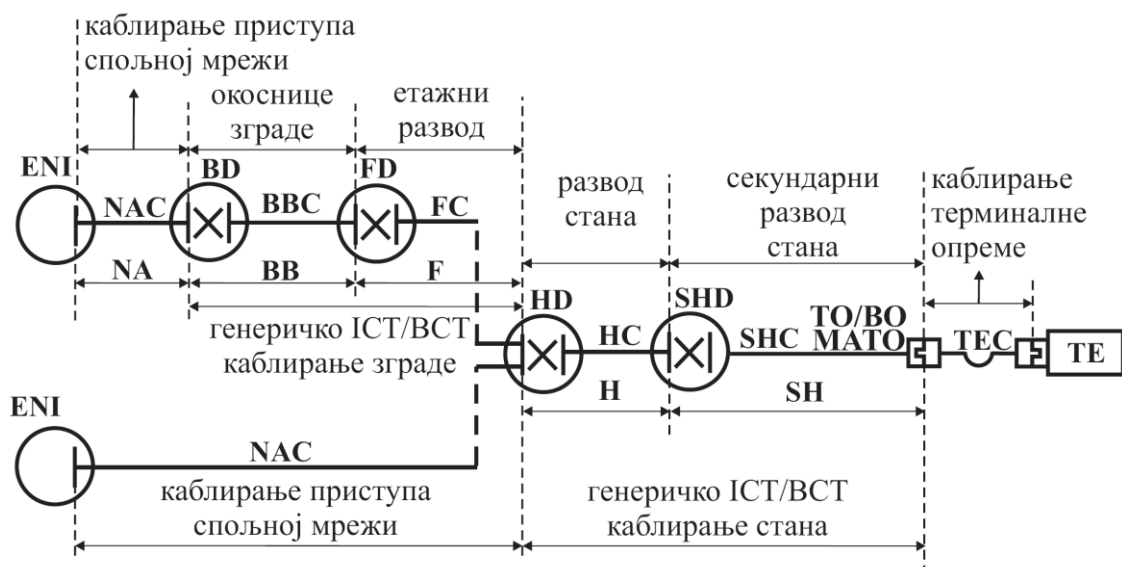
каблирање приступа спољној мрежи

окоснице зграде

етажни развод

ENI

BD

FD

NAC

BBC

FC

NA

BB

F

развод стана

секундарни развод стана

каблирање терминалне опреме

HD

SHD

TO/BO MATO

генеричко ICT/BCT каблирање зграде

HC

SHC

TEC

TE

H

SH

ENI

NAC

каблирање приступа спољној мрежи

генеричко ICT/BCT каблирање стана